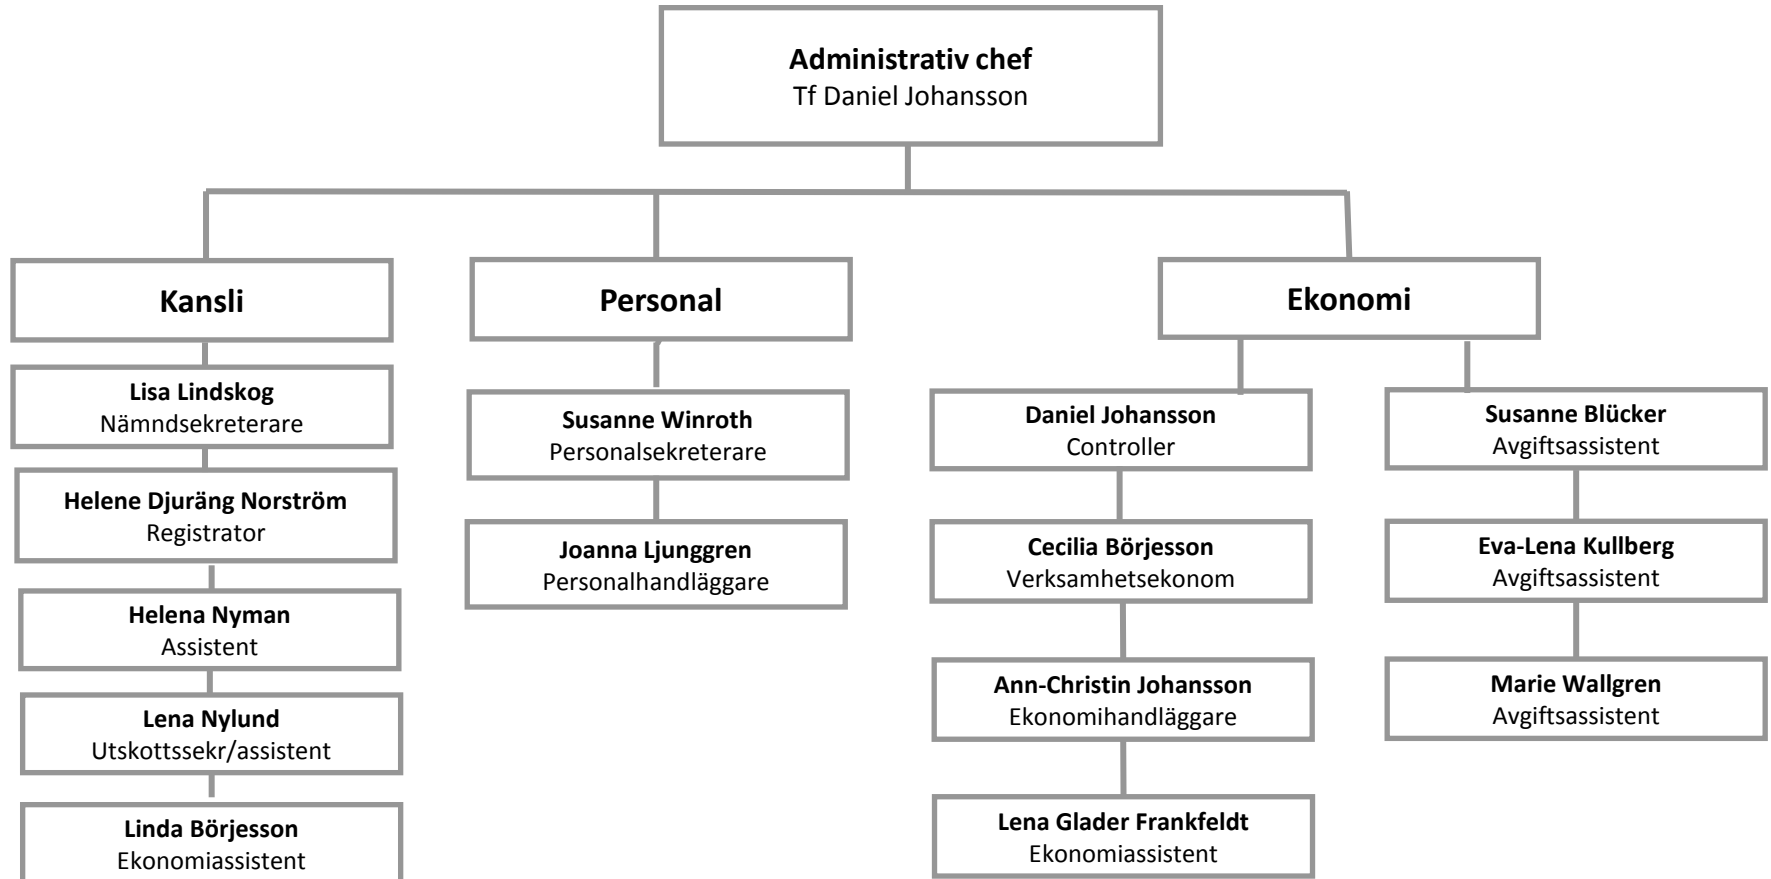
**Administrativ chef**
Tf Daniel Johansson

**Kansli**

**Lisa Lindskog**
Nämndsekreterare

**Helene Djuräng Norström**
Registrator

**Helena Nyman**
Assistent

**Lena Nylund**
Utskottssekr/assistent

**Linda Börjesson**
Ekonomiassistent

**Personal**

**Susanne Winroth**
Personalsekreterare

**Joanna Ljunggren**
Personalhandläggare

**Ekonomi**

**Daniel Johansson**
Controller

**Cecilia Börjesson**
Verksamhetsekonom

**Ann-Christin Johansson**
Ekonomihandläggare

**Lena Glader Frankfeldt**
Ekonomiassistent

**Susanne Blücker**
Avgiftsassistent

**Eva-Lena Kullberg**
Avgiftsassistent

**Marie Wallgren**
Avgiftsassistent